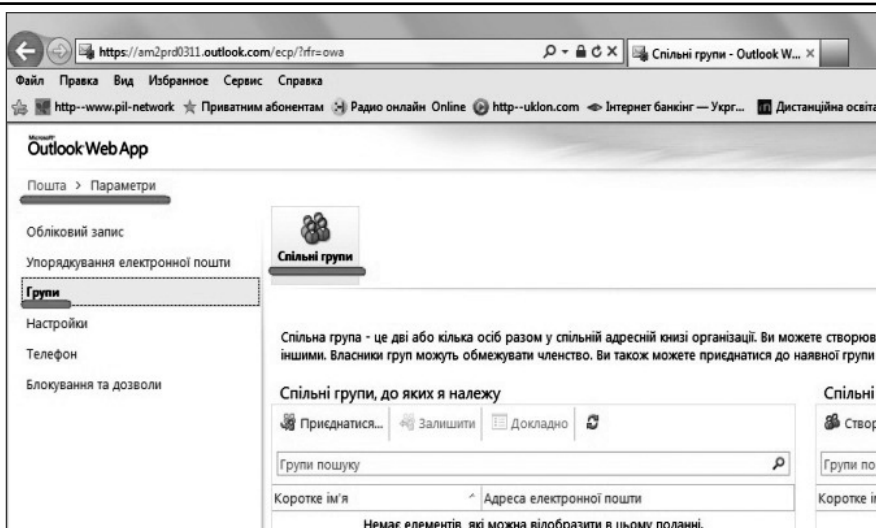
https://am2prd0311.outlook.com/ecp/?rfr=owa
Спільні групи - Outlook W... ×
Файл Правка Вид Избранное Сервис Справка
http--www.pil-network Приватним абонентам Радио онлайн Online http--uklon.com Інтернет банкінг — Укрг... Дистанційна освіта

Microsoft Outlook Web App
Пошта > Параметри

Обліковий запис
Упорядкування електронної пошти
Групи
Настройки
Телефон
Блокування та дозволи

Спільні групи

Спільна група - це дві або кілька осіб разом у спільній адресній книзі організації. Ви можете створюв іншими. Власники груп можуть обмежувати членство. Ви також можете приєднатися до наявної групи

Спільні групи, до яких я належу
Приєднатися... Залишити Докладно
Групи пошуку
Коротке ім'я Адреса електронної пошти
Немає елементів, які можна відобразити в цьому поданні.

Спільні
Створ
Групи по
Коротке і